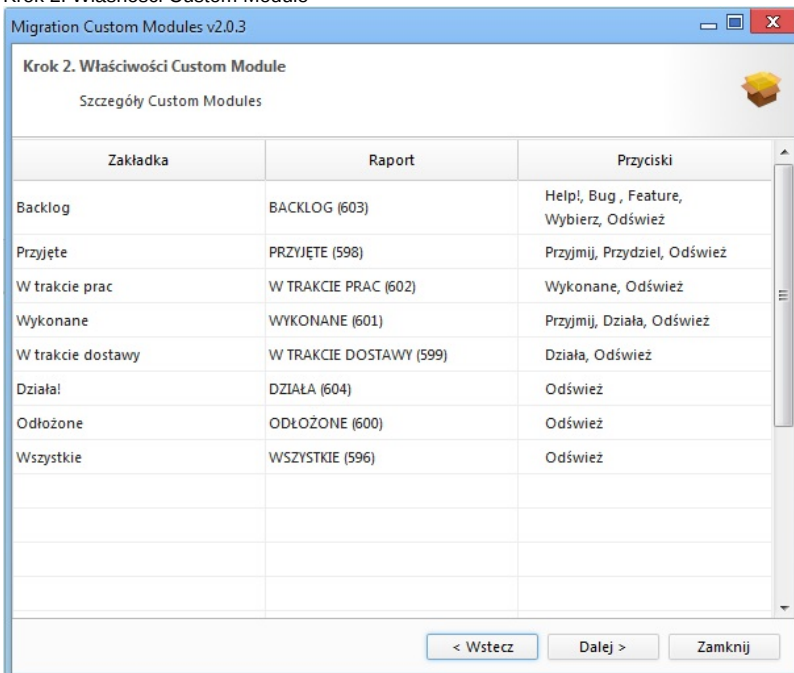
Krok 2. Własności Custom Module

Migration Custom Modules v2.0.3

Krok 2. Właściwości Custom Module

Szczegóły Custom Modules

| Zakładka | Raport | Przyciski |
|---|---|---|
| Backlog | BACKLOG (603) | Help!, Bug , Feature, Wybierz, Odśwież |
| Przyjęte | PRZYJĘTE (598) | Przyjmij, Przydziel, Odśwież |
| W trakcie prac | W TRAKCIE PRAC (602) | Wykonane, Odśwież |
| Wykonane | WYKONANE (601) | Przyjmij, Działa, Odśwież |
| W trakcie dostawy | W TRAKCIE DOSTAWY (599) | Działa, Odśwież |
| Działa! | DZIAŁA (604) | Odśwież |
| Odłożone | ODŁOŻONE (600) | Odśwież |
| Wszystkie | WSZYSTKIE (596) | Odśwież |

< Wstecz
Dalej >
Zamknij